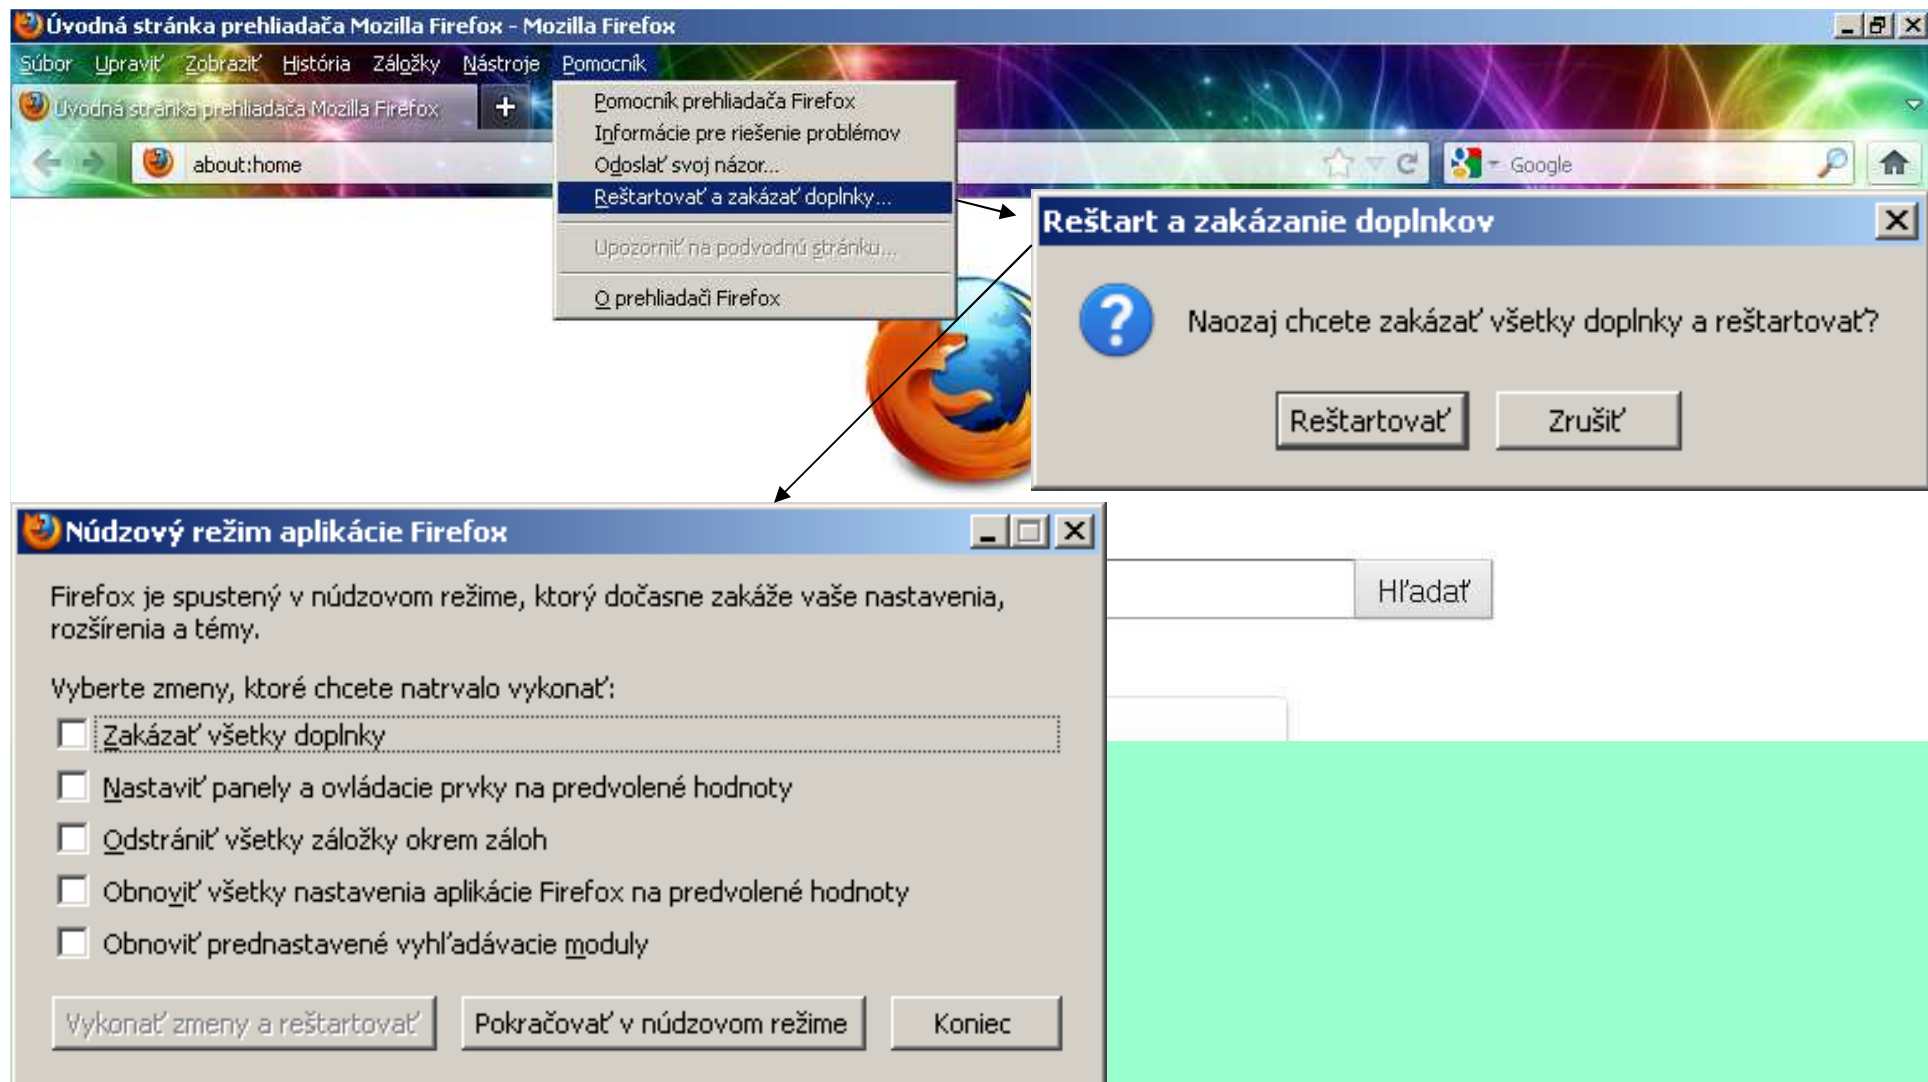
Úvodná stránka prehliadača Mozilla Firefox - Mozilla Firefox

Súbor Upraviť Zobraziť História Záložky Nástroje Pomocník

Úvodná stránka prehliadača Mozilla Firefox +

about:home

Google

Pomocník prehliadača Firefox
Informácie pre riešenie problémov
Odoslať svoj názor...
Reštartovať a zakázať doplnky...
Upozorniť na podvodnú stránku...
O prehliadači Firefox

Reštart a zakázanie doplnkov

Naozaj chcete zakázať všetky doplnky a reštartovať?

Reštartovať Zrušiť

Núdzový režim aplikácie Firefox

Firefox je spustený v núdzovom režime, ktorý dočasne zakáže vaše nastavenia, rozšírenia a témy.

Vyberte zmeny, ktoré chcete natrvalo vykonať:

Zakázať všetky doplnky

Nastaviť panely a ovládacie prvky na predvolené hodnoty

Odstrániť všetky záložky okrem záloh

Obnoviť všetky nastavenia aplikácie Firefox na predvolené hodnoty

Obnoviť prednastavené vyhľadávacie moduly

Vykonať zmeny a reštartovať Pokračovať v núdzovom režime Koniec

Hľadať